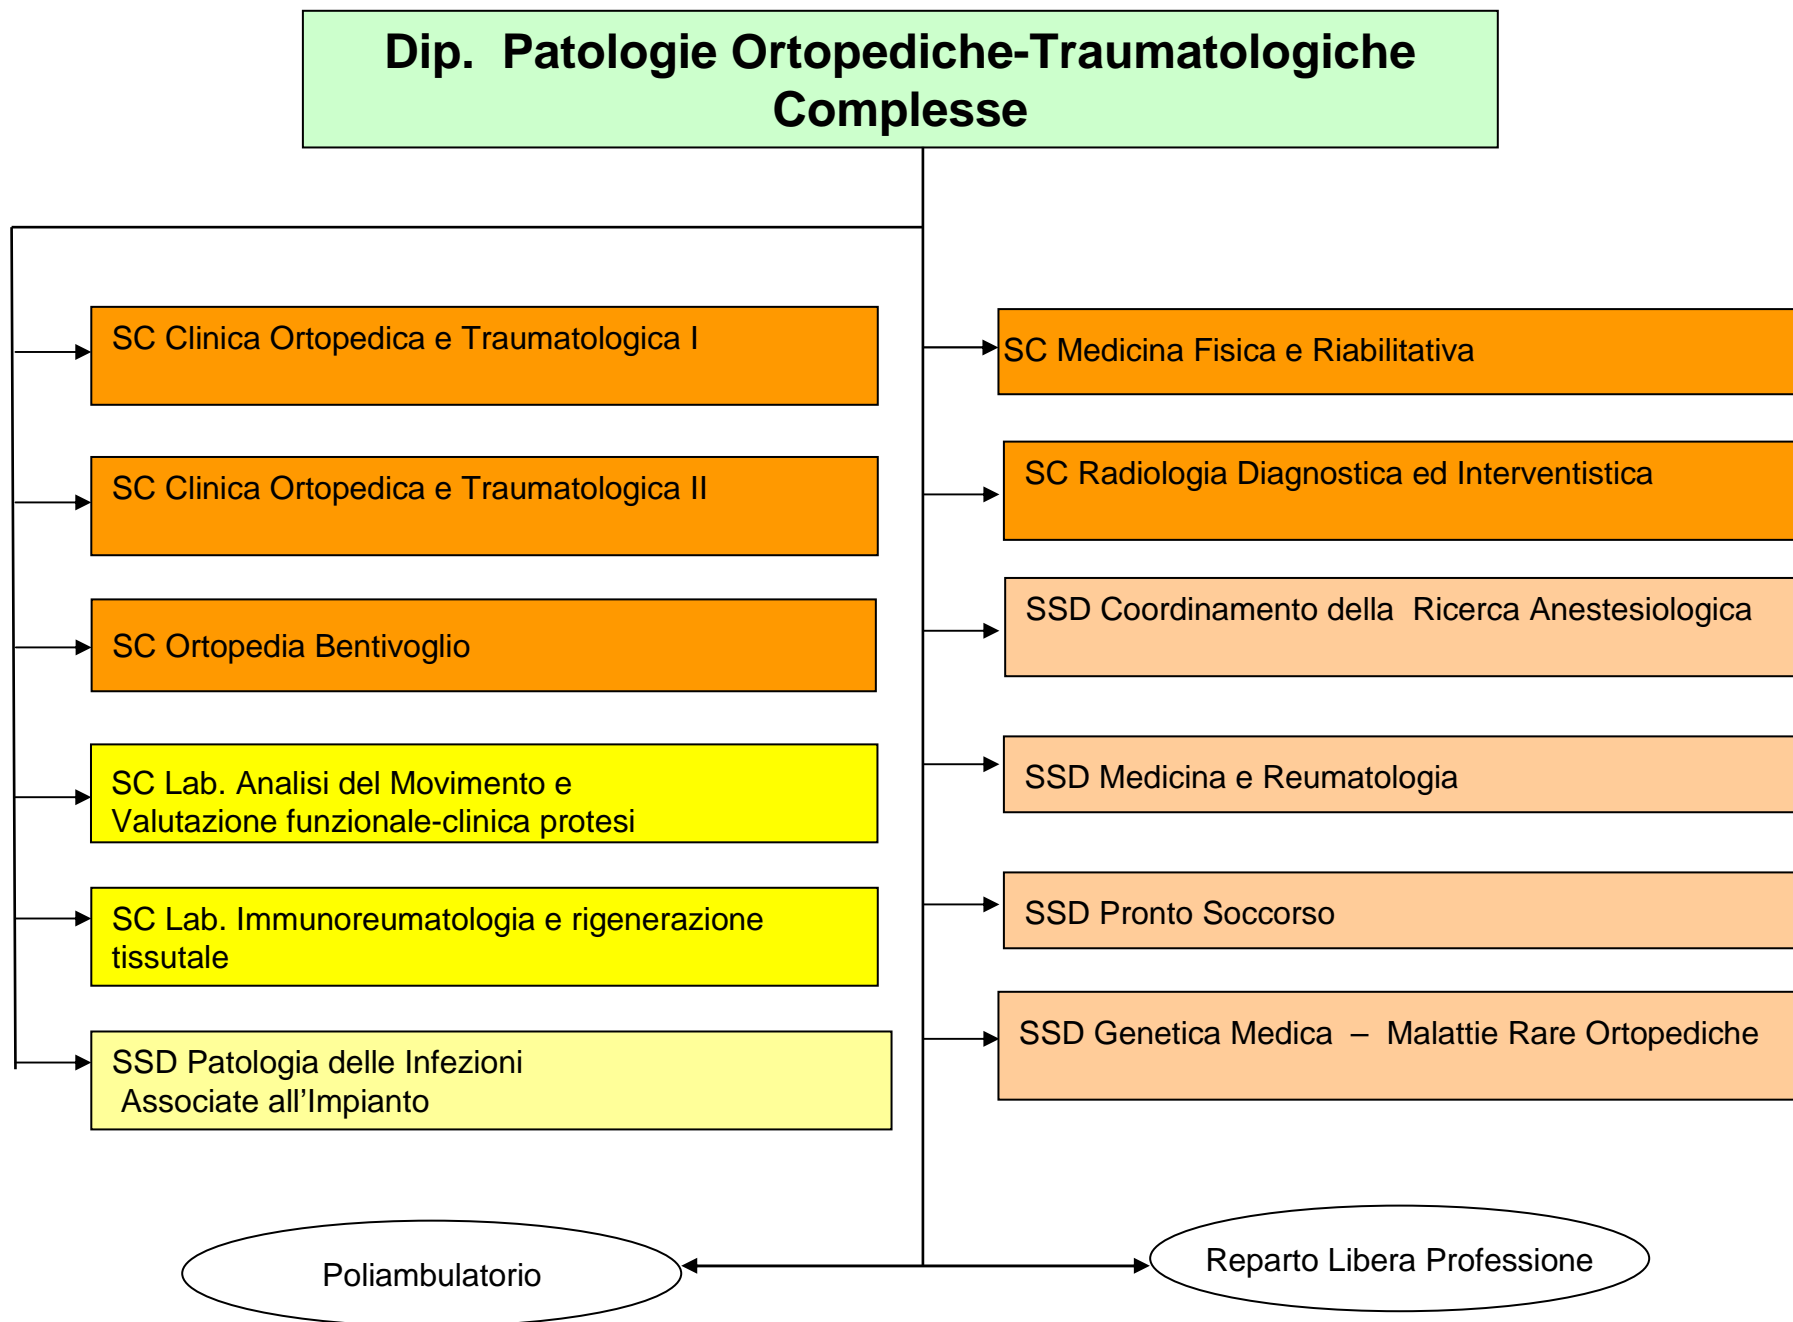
Dip. Patologie Ortopediche-Traumatologiche Complesse

SC Clinica Ortopedica e Traumatologica I

SC Clinica Ortopedica e Traumatologica II

SC Ortopedia Bentivoglio

SC Lab. Analisi del Movimento e Valutazione funzionale-clinica protesi

SC Lab. Immunoreumatologia e rigenerazione tissutale

SSD Patologia delle Infezioni Associate all'Impianto

SC Medicina Fisica e Riabilitativa

SC Radiologia Diagnostica ed Interventistica

SSD Coordinamento della Ricerca Anestesiologica

SSD Medicina e Reumatologia

SSD Pronto Soccorso

SSD Genetica Medica – Malattie Rare Ortopediche

Poliambulatorio

Reparto Libera Professione